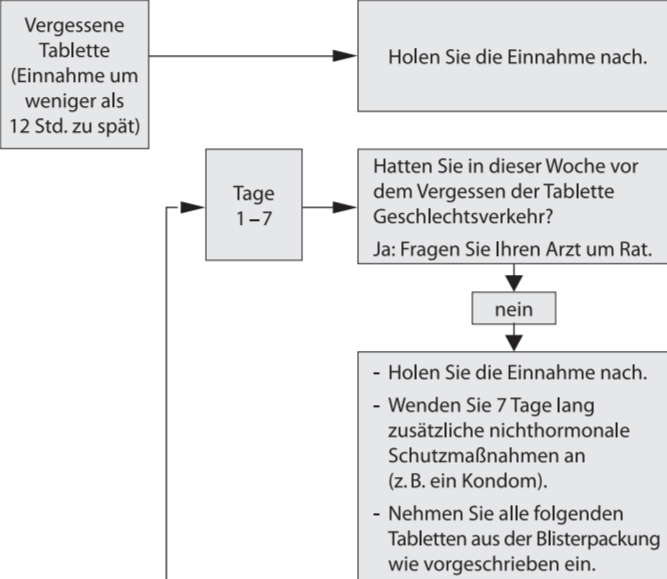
Vergessene Tablette (Einnahme um weniger als 12 Std. zu spät)

Holen Sie die Einnahme nach.

Tage 1 – 7

Hatten Sie in dieser Woche vor dem Vergessen der Tablette Geschlechtsverkehr?

Ja: Fragen Sie Ihren Arzt um Rat.

nein

- Holen Sie die Einnahme nach.
- Wenden Sie 7 Tage lang zusätzliche nichthormonale Schutzmaßnahmen an (z. B. ein Kondom).
- Nehmen Sie alle folgenden Tabletten aus der Blisterpackung wie vorgeschrieben ein.